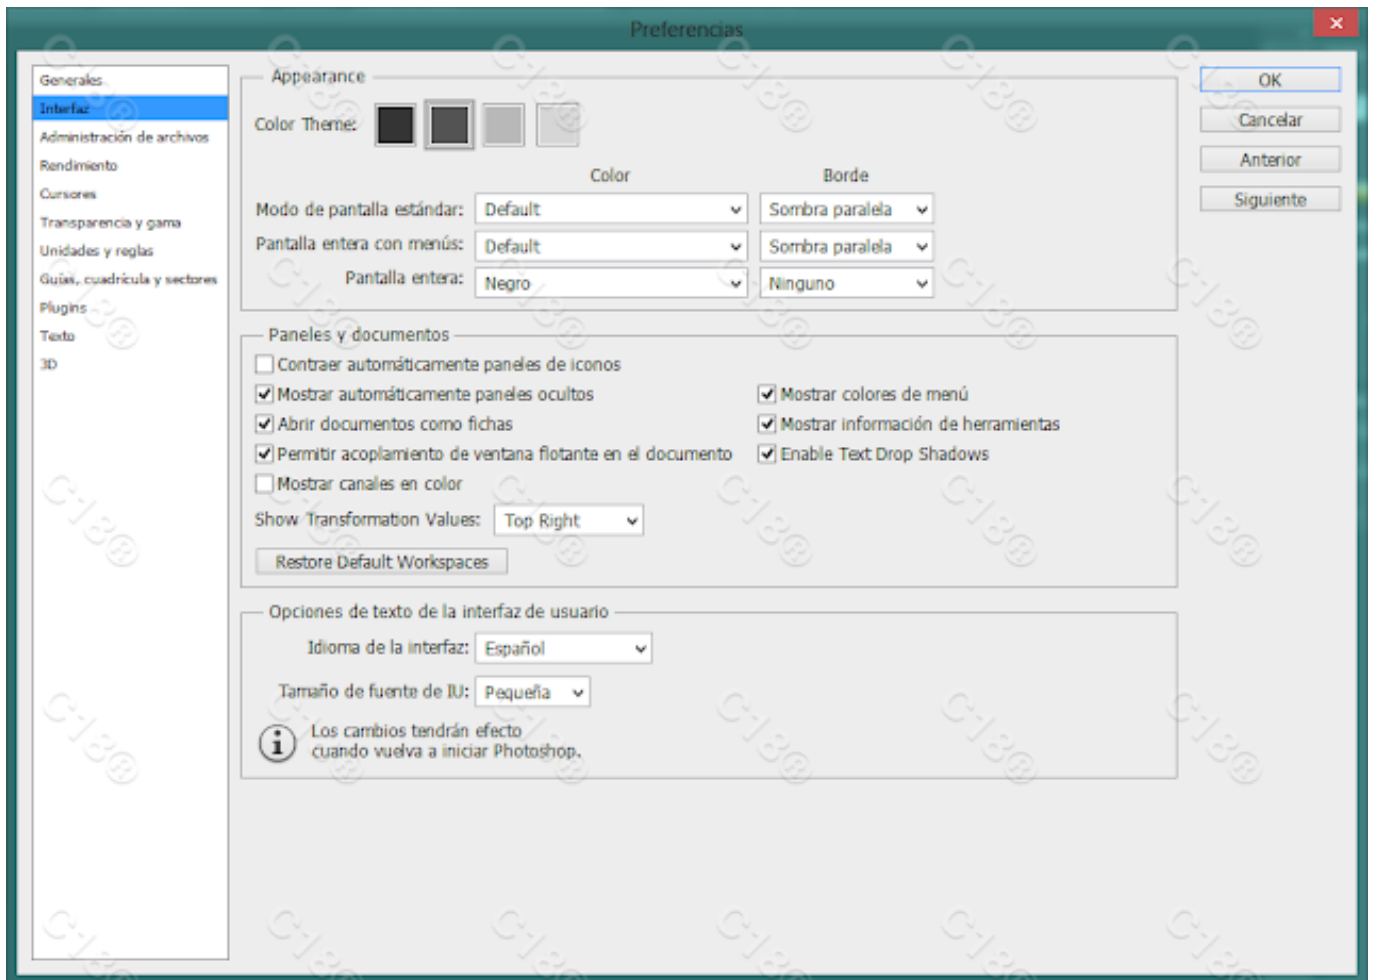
Preferencias

Generales
Interfaz
Administración de archivos
Rendimiento
Cursores
Transparencia y gama
Unidades y reglas
Guías, cuadrícula y sectores
Plugins
Texto
3D

Appearance
Color Theme:
Color
Borde
Modo de pantalla estándar: Default Sombra paralela
Pantalla entera con menús: Default Sombra paralela
Pantalla entera: Negro Ninguno

Paneles y documentos
Contraer automáticamente paneles de iconos
Mostrar automáticamente paneles ocultos
Mostrar colores de menú
Abrir documentos como fichas
Mostrar información de herramientas
Permitir acoplamiento de ventana flotante en el documento
Enable Text Drop Shadows
Mostrar canales en color
Show Transformation Values: Top Right
Restore Default Workspaces

Opciones de texto de la interfaz de usuario
Idioma de la interfaz: Español
Tamaño de fuente de IU: Pequeña
Los cambios tendrán efecto cuando vuelva a iniciar Photoshop.

OK
Cancelar
Anterior
Siguiente